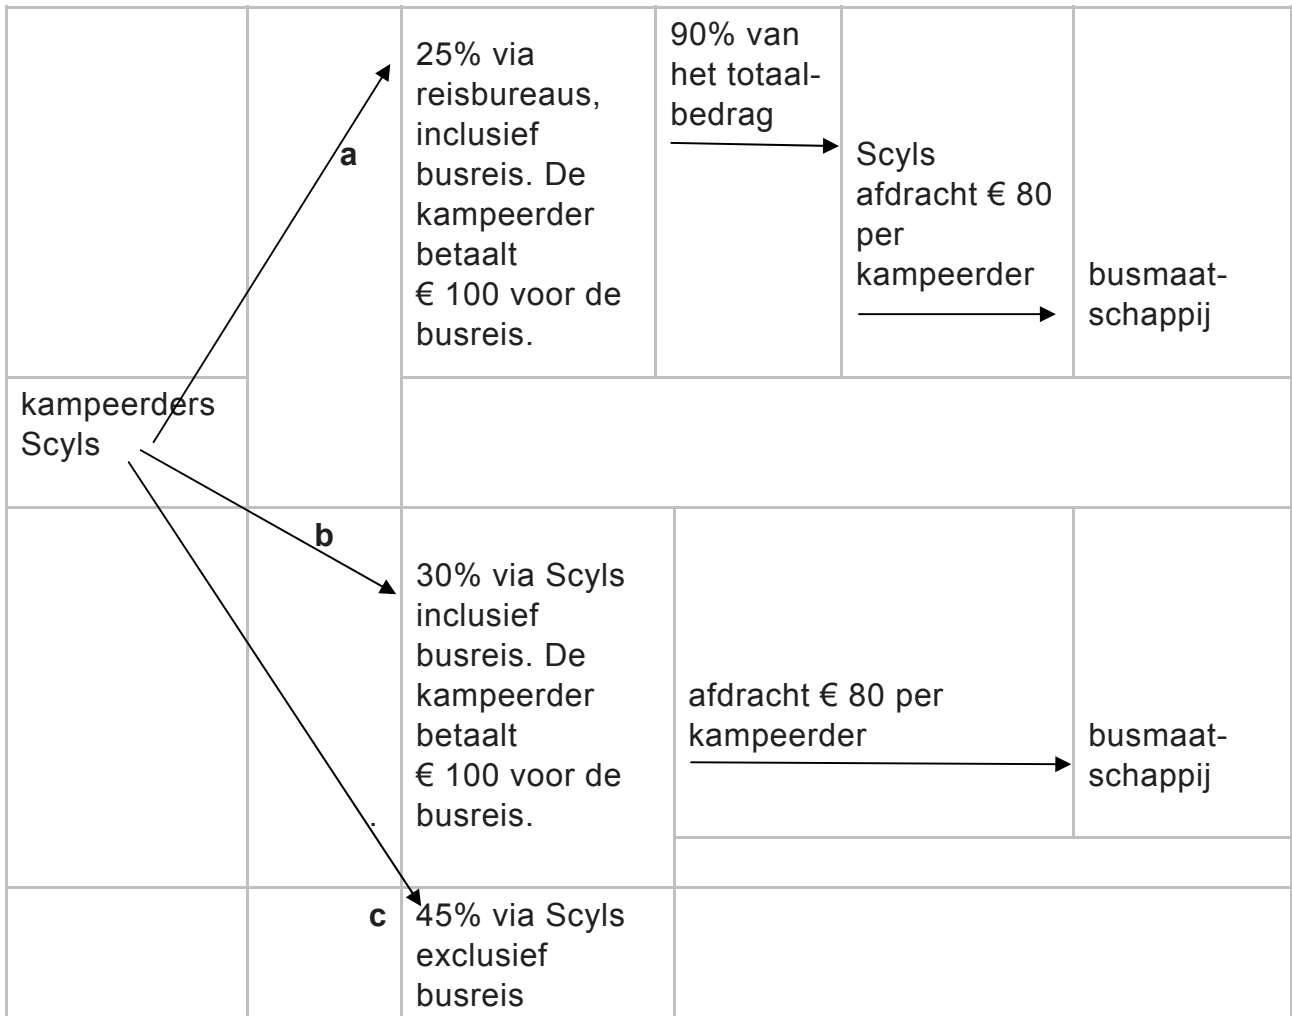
a

25% via reisbureaus, inclusief busreis. De kampeerder betaalt € 100 voor de busreis.

90% van het totaalbedrag

Scyls afdracht € 80 per kampeerder

busmaatschappij

kampeerders Scyls

b

30% via Scyls inclusief busreis. De kampeerder betaalt € 100 voor de busreis.

afdracht € 80 per kampeerder

busmaatschappij

c

45% via Scyls exclusief busreis